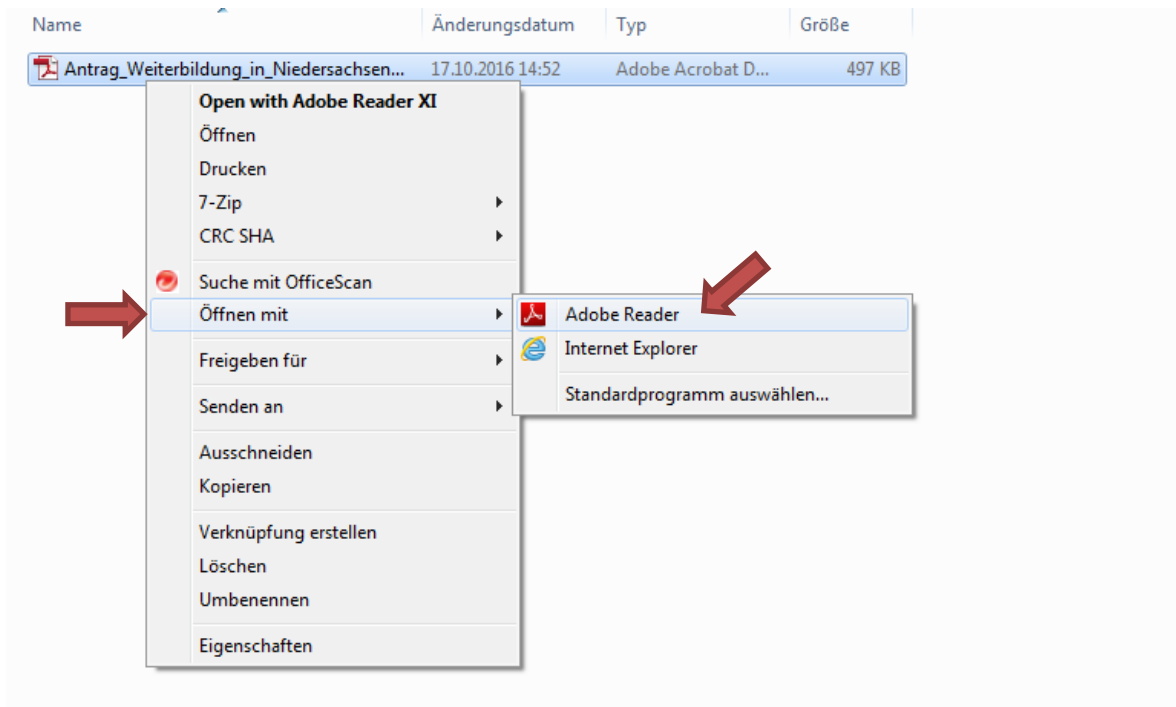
| Name | Änderungsdatum | Typ | Größe |
|---|---|---|---|
| Antrag_Weiterbildung_in_Niedersachsen... | 17.10.2016 14:52 | Adobe Acrobat D... | 497 KB |

Open with Adobe Reader XI
Öffnen
Drucken
7-Zip
CRC SHA
Suche mit OfficeScan
Öffnen mit
Freigeben für
Senden an
Ausschneiden
Kopieren
Verknüpfung erstellen
Löschen
Umbenennen
Eigenschaften

Adobe Reader
Internet Explorer
Standardprogramm auswählen...